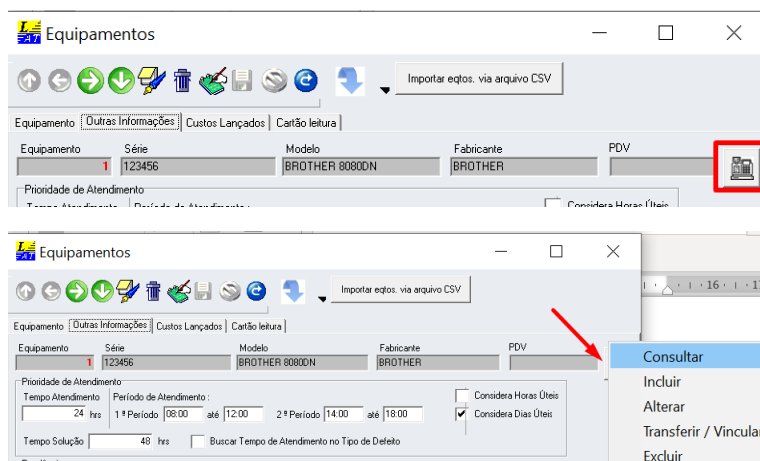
Equipamentos

Importar eqtos. via arquivo CSV

Equipamento | Outras Informações | Custos Lançados | Cartão leitura

Equipamento 1
Série 123456
Modelo BROTHER 8080DN
Fabricante BROTHER
PDV

Prioridade de Atendimento
Tempo Atendimento
Período de Atendimento :
Considera Horas Úteis

Equipamentos

Importar eqtos. via arquivo CSV

Equipamento | Outras Informações | Custos Lançados | Cartão leitura

Equipamento 1
Série 123456
Modelo BROTHER 8080DN
Fabricante BROTHER
PDV

Prioridade de Atendimento
Tempo Atendimento 24 hrs
Período de Atendimento :
1 º Período 08:00 até 12:00
2 º Período 14:00 até 18:00
Considera Horas Úteis
Considera Dias Úteis
Tempo Solução 48 hrs
Buscar Tempo de Atendimento no Tipo de Defeito

16

Consultar
Incluir
Alterar
Transferir / Vincular
Excluir